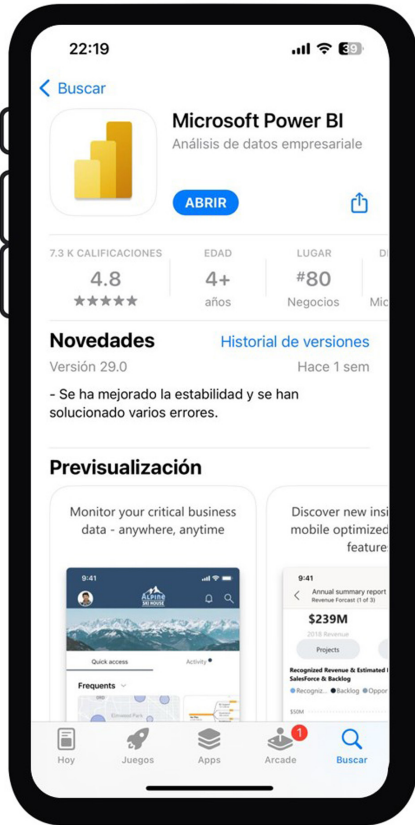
22:19

39

Buscar

Microsoft Power BI

Análisis de datos empresariale

ABRIR

7.3 K CALIFICACIONES
4.8
★★★★★

EDAD
4+
años

LUGAR
#80
Negocios

DI
Mic

Novedades

Historial de versiones

Versión 29.0

Hace 1 sem

- Se ha mejorado la estabilidad y se han solucionado varios errores.

Previsualización

Monitor your critical business data - anywhere, anytime

9:41

ALPINE SKI HOUSE

Quick access

Activity

Frequents

Discover new insi mobile optimized feature

9:41

Annual summary report
Revenue Forcast (1 of 3)

$239M

2018 Revenue

Projects

Recognized Revenue & Estimated I SalesForce & Backlog

Recogniz... Backlog Oppor

$50M

Hoy

Juegos

Apps

1

Arcade

Buscar